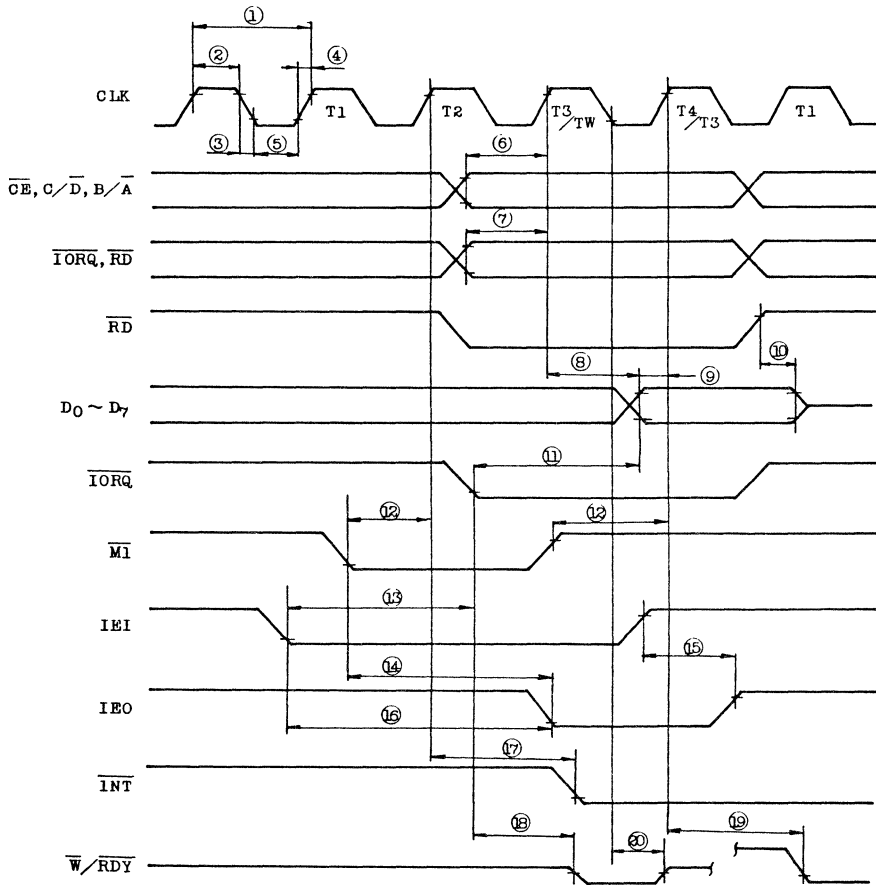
①
②
④
CLK
T1
T2
T3/TW
T4/T3
T1
③
⑤
$\overline{CE}$, C/$\overline{D}$, B/$\overline{A}$
⑥
$\overline{IORQ}$, $\overline{RD}$
⑦
$\overline{RD}$
⑩
⑧
⑨
$D_0 \sim D_7$
$\overline{IORQ}$
⑪
⑫
⑫
$\overline{M1}$
IEI
⑬
⑮
IEO
⑭
⑯
$\overline{INT}$
⑰
⑱
⑳
⑲
$\overline{W}$/$\overline{RDY}$